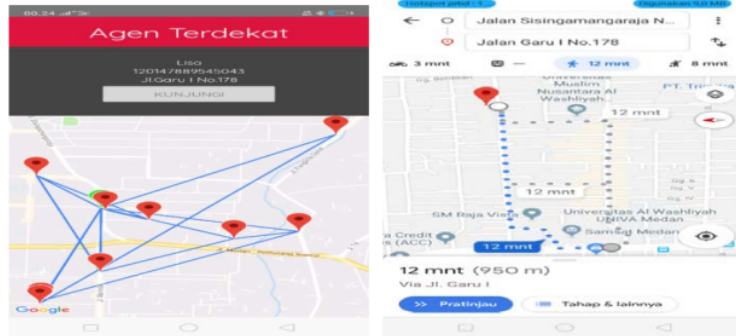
00.24

Agen Terdekat

Liso
120147889545043
Jl.Garu I No.178

KUNJUNGI

Google

Hotspot pribd : 1

Digunakan 9,0 MB

Jalan Sisingamangaraja N...

Jalan Garu I No.178

3 mnt

—

12 mnt

8 mnt

Universitas Muslim Nusantara Al Washliyah

PT. Trimitra

12 mnt

12 mnt

SM Raja View

Universitas Al Washliyah UNIVA Medan

Samsat Medan

Credit (ACC)

12 mnt

12 mnt (950 m)

Via Jl. Garu I

Pratinjau

Tahap & lainnya